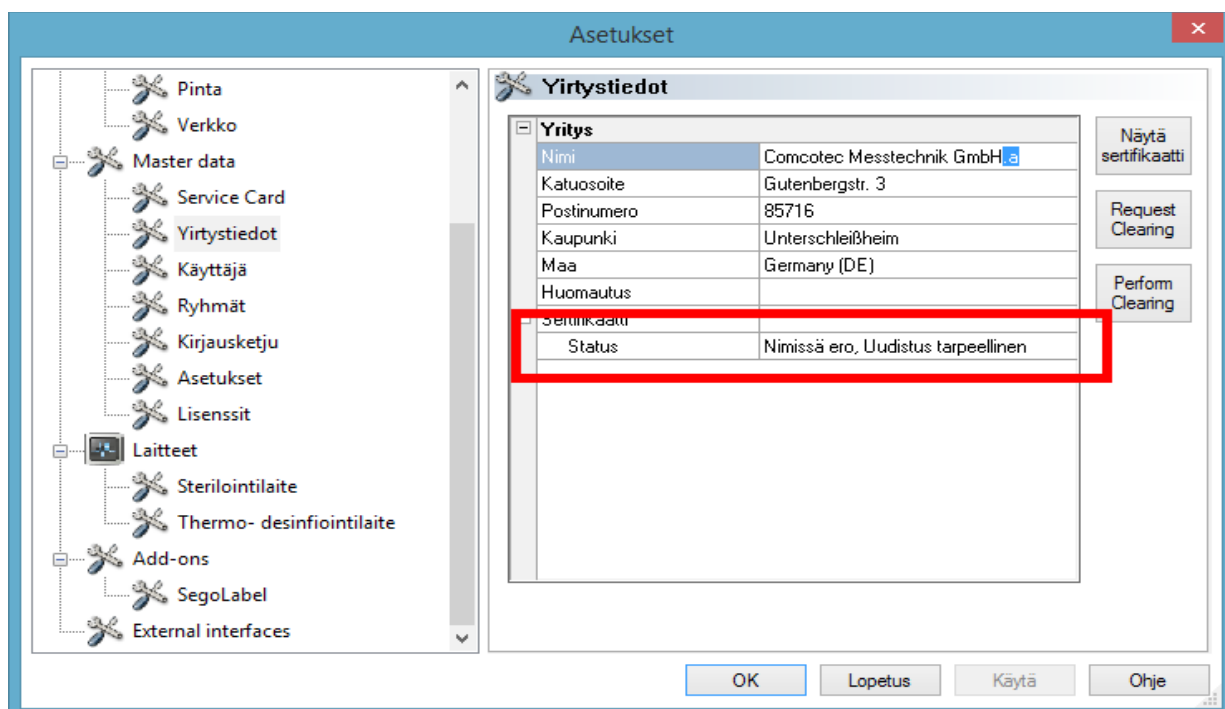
Asetukset

Pinta
Verkko
Master data
Service Card
Yirtystiedot
Käyttäjä
Ryhmät
Kirjausketju
Asetukset
Lisenssit
Laitteet
Sterilointilaite
Thermo- desinfiointilaite
Add-ons
SegoLabel
External interfaces

Yirtystiedot

| Yritys | |
|---|---|
| Nimi | Comcotec Messtechnik GmbH a |
| Katuosoite | Gutenbergstr. 3 |
| Postinumero | 85716 |
| Kaupunki | Unterschleißheim |
| Maa | Germany (DE) |
| Huomautus | |
| Sertifikaatti | |
| Status | Nimissä ero, Uudistus tarpeellinen |

Näytä sertifikaatti
Request Clearing
Perform Clearing

OK
Lopetus
Käytä
Ohje